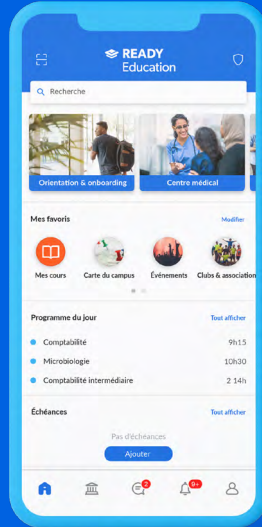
READY Education

Recherche

Orientation & onboarding

Centre médical

Mes favoris

Modifier

Mes cours

Carte du campus

Événements

Clubs & association

Programme du jour

Tout afficher

Comptabilité 9h15

Microbiologie 10h30

Comptabilité intermédiaire 2 14h

Échéances

Tout afficher

Pas d'échéances

Ajouter

2

9+